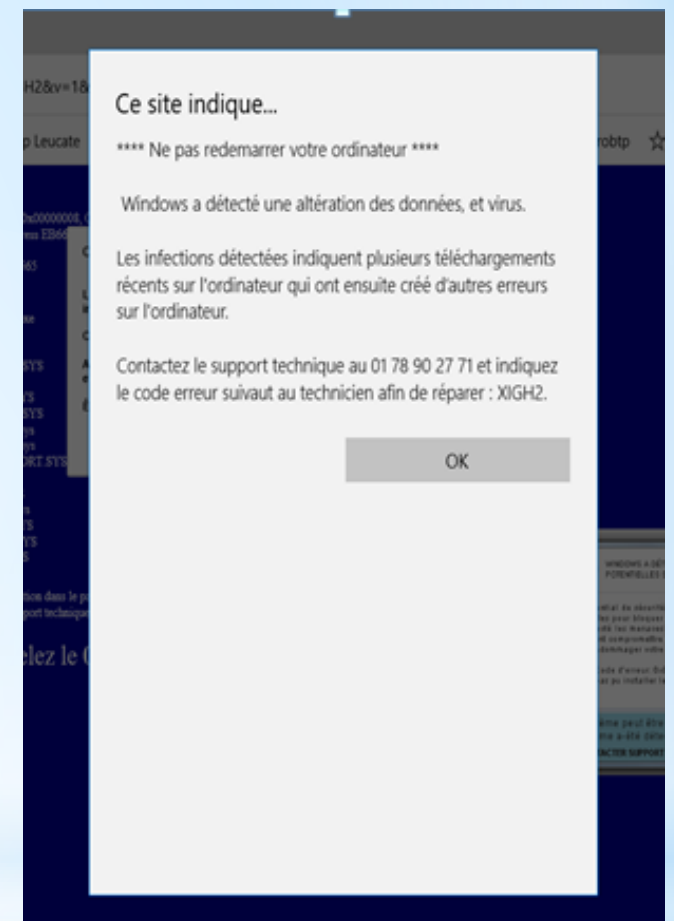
H2&v=18

p Leucate

robtp

Ce site indique...

**** Ne pas redemarrer votre ordinateur ****

Windows a détecté une altération des données, et virus.

Les infections détectées indiquent plusieurs téléchargements récents sur l'ordinateur qui ont ensuite créé d'autres erreurs sur l'ordinateur.

Contactez le support technique au 01 78 90 27 71 et indiquez le code erreur suivaut au technicien afin de réparer : XIGH2.

OK

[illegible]

elez le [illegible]